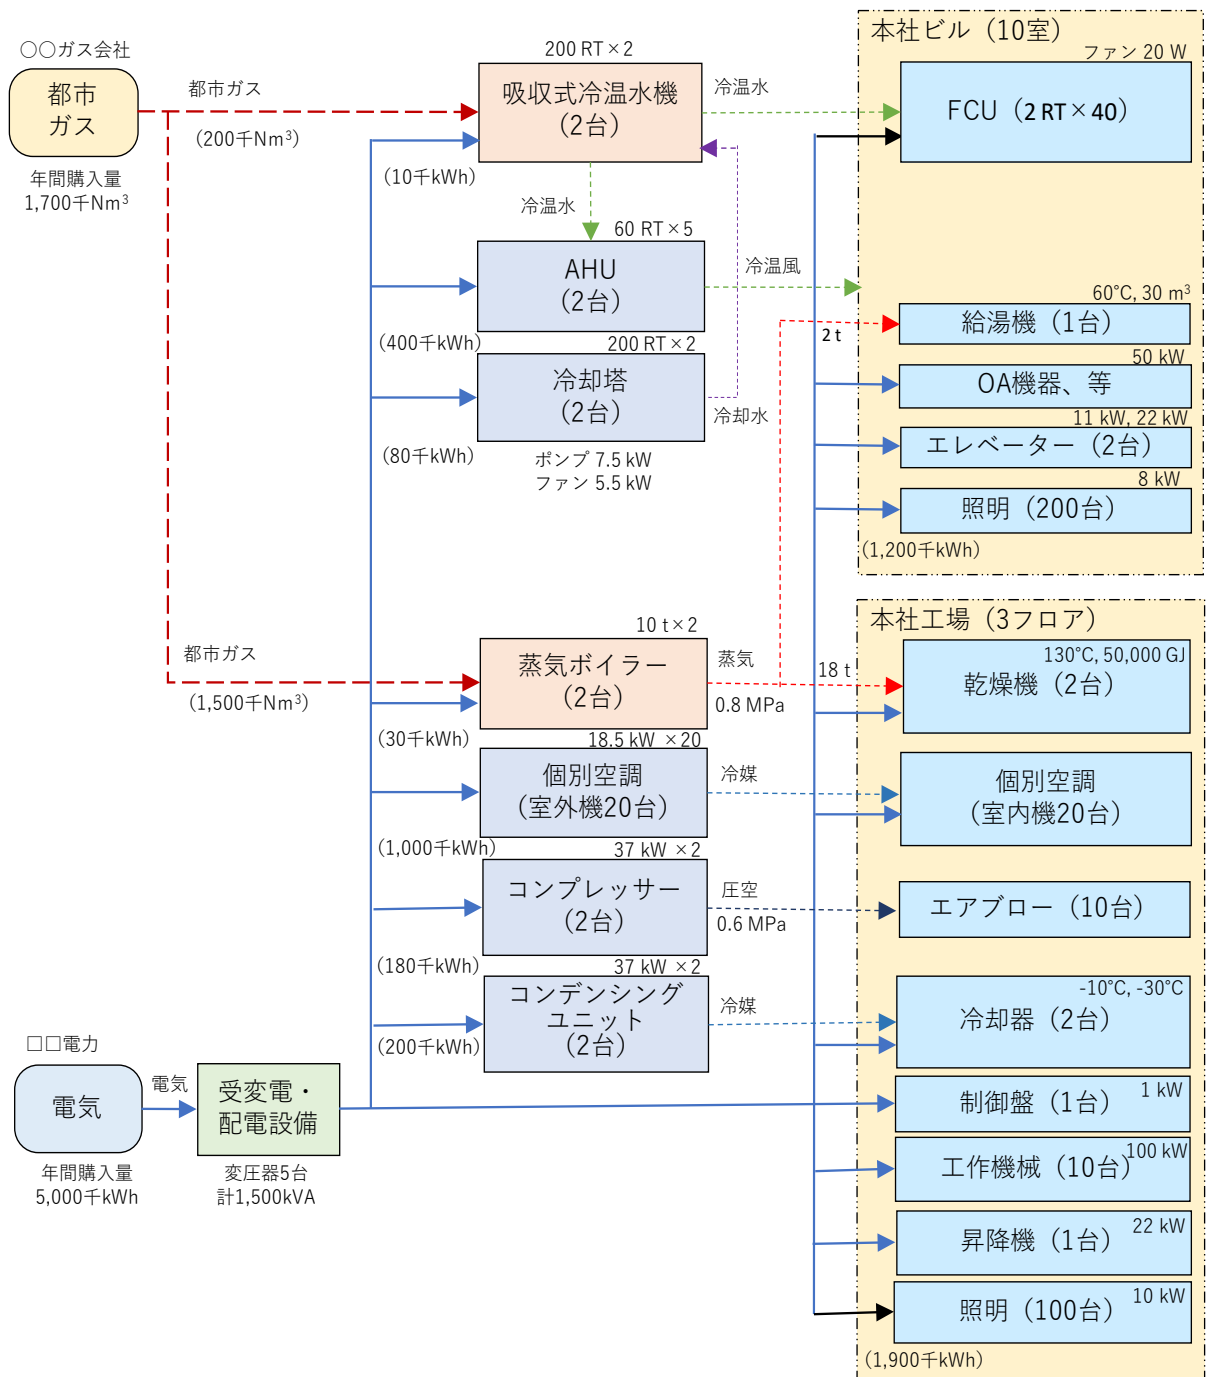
○○ガス会社
都市ガス
年間購入量
1,700千Nm³

都市ガス
(200千Nm³)

200 RT × 2
吸収式冷温水機
(2台)
冷温水
(10千kWh)
冷温水
60 RT × 5
AHU
(2台)
冷温風
(400千kWh)
200 RT × 2
冷却塔
(2台)
冷却水
(80千kWh)
ポンプ 7.5 kW
ファン 5.5 kW

本社ビル (10室)
ファン 20 W
FCU (2 RT × 40)
60°C, 30 m³
2 t
給湯機 (1台)
50 kW
OA機器、等
11 kW, 22 kW
エレベーター (2台)
8 kW
照明 (200台)
(1,200千kWh)

都市ガス
(1,500千Nm³)
10 t × 2
蒸気ボイラー
(2台)
蒸気
0.8 MPa
18 t
(30千kWh)
18.5 kW × 20
個別空調
(室外機20台)
冷媒
(1,000千kWh)
37 kW × 2
コンプレッサー
(2台)
圧空
0.6 MPa
(180千kWh)
37 kW × 2
コンデンシング
ユニット
(2台)
冷媒
(200千kWh)

本社工場 (3フロア)
130°C, 50,000 GJ
乾燥機 (2台)
個別空調
(室内機20台)
エアブロー (10台)
-10°C, -30°C
冷却器 (2台)
1 kW
制御盤 (1台)
100 kW
工作機械 (10台)
22 kW
昇降機 (1台)
10 kW
照明 (100台)
(1,900千kWh)

□□電力
電気
電気
年間購入量
5,000千kWh
受変電・
配電設備
変圧器5台
計1,500kVA